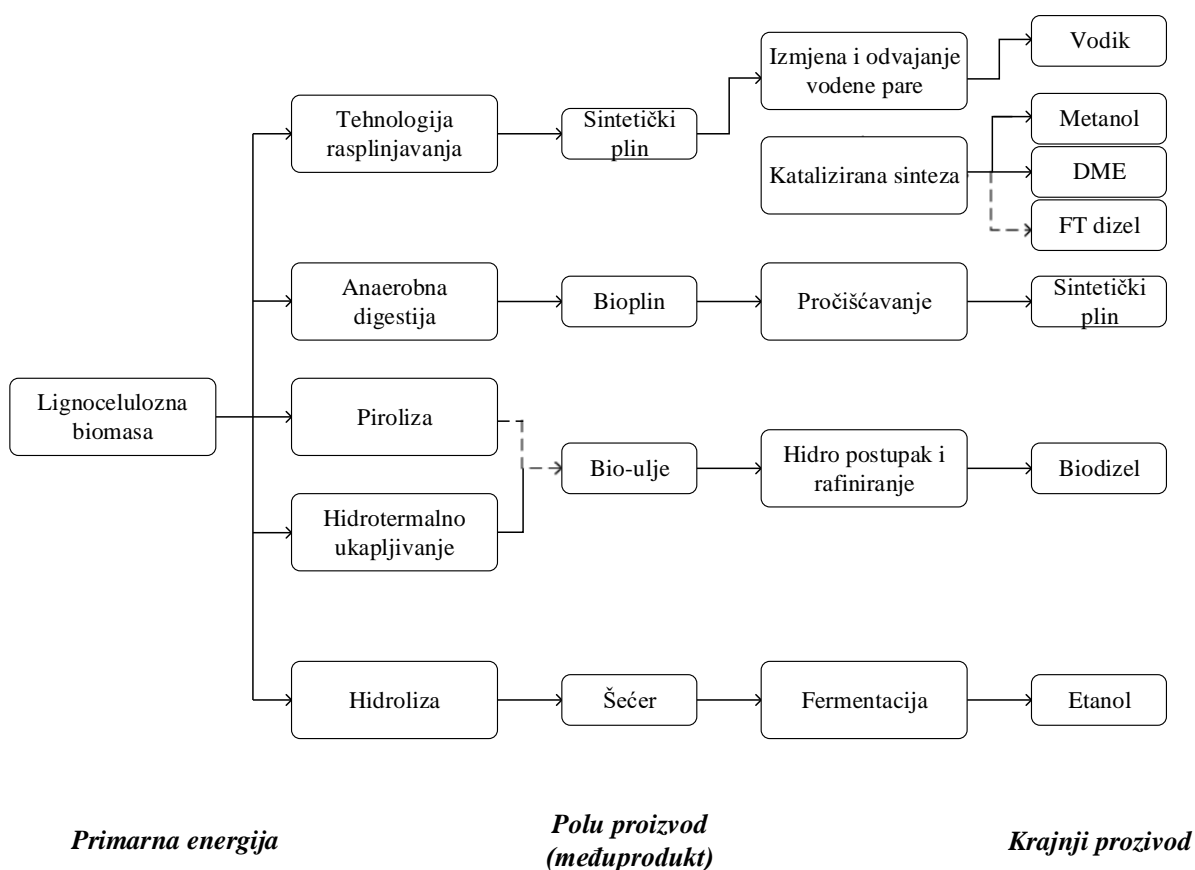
Lignocelulozna biomasa

Tehnologija rasplinjavanja

Sintetički plin

Izmjena i odvajanje vodene pare

Vodik

Katalizirana sinteza

Metanol

DME

FT dizel

Anaerobna digestija

Bioplin

Pročišćavanje

Sintetički plin

Piroliza

Hidrotermalno ukapljivanje

Bio-ulje

Hidro postupak i rafiniranje

Biodizel

Hidroliza

Šećer

Fermentacija

Etanol

Primarna energija

Polu proizvod (međuprodukt)

Krajnji prozivod